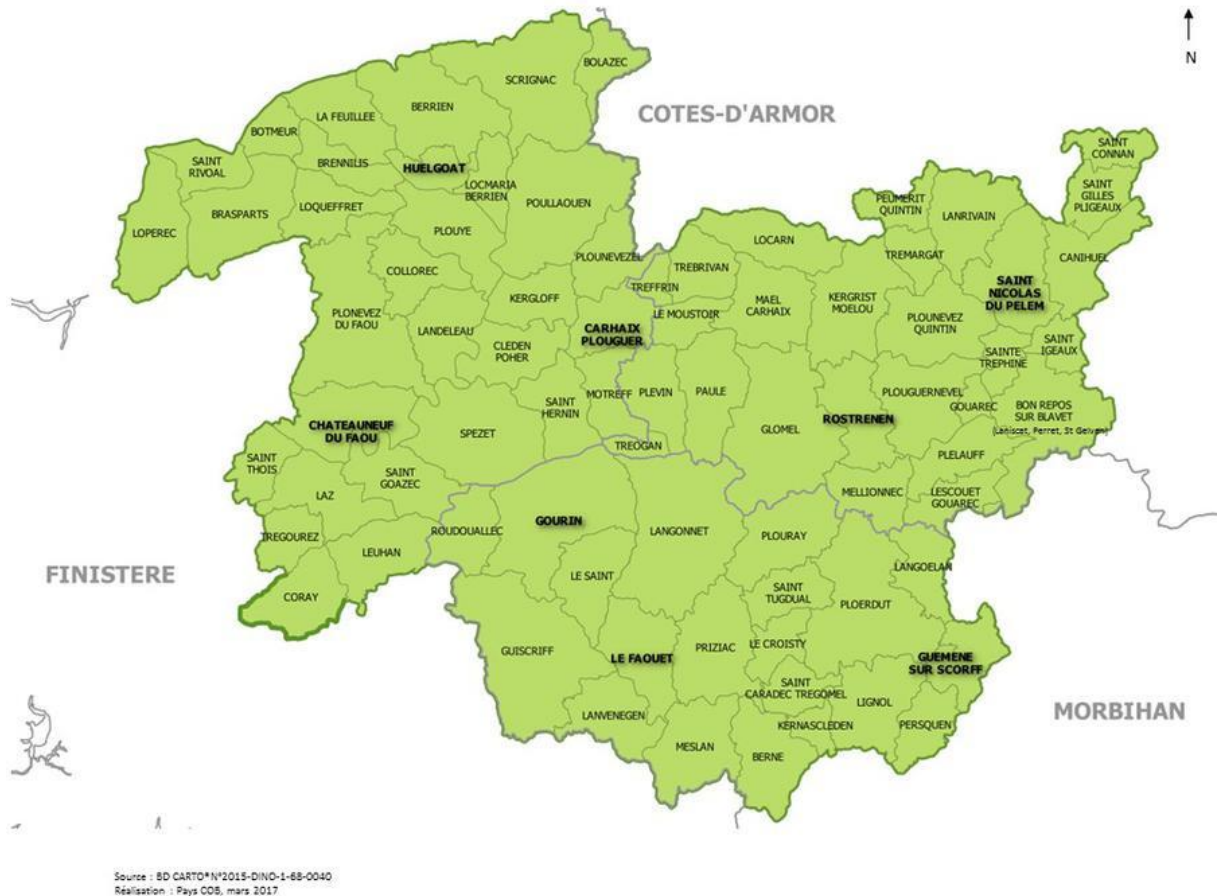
N

COTES-D'ARMOR

BOLAZEC
SCRIGNAC
BERRIEN
LA FEUILLEE
BOTMEUR
SAINT RIVOAL
BRENNILIS
HUELGOAT
LOCMARIA BERRIEN
POULLAOUEN
BRASPARTS
LOQUEFFRET
LOPEREC
PLOUYE
COLLOREC
PLOUNEVEZEL
KERGLOFF
PLONEVEZ DU FAOU
LANDELEAU
CLEDEN POHER
CARHAIX PLOUGUER
TREBRIVAN
TREFFRIN
LE MOUSTOIR
LOCARN
MAEL CARHAIX
KERGRIST MOELOU
PEUMERIT QUINTIN
LANRIVAIN
TREMARGAT
SAINT CONNAN
SAINT GILLES PLIGEAUX
CANIHUEL
SAINT NICOLAS DU PELEM
PLOUNEVEZ QUINTIN
SAINT IGEAUX
SAINTE TREPHINE
PLOUGUERNEVEL
GOUAREC
BON REPOS SUR BLAVET (Laniscat, Perret, St Gelven)
ROSTRENEN
GLOMEL
PAULE
PLEVIN
MOTREFF
SAINT HERNIN
SPEZET
CHATEAUNEUF DU FAOU
TREOGAN
SAINT THOIS
SAINT GOAZEC
LAZ
TREGOUREZ
LEUHAN
CORAY
ROUDOUALLEC
GOURIN
LANGONNET
PLELAUFF
MELLIONNEC
LESCOUET GOUAREC
PLOURAY
LANGOELAN
SAINT TUGDUAL
PLOERDUT
LE SAINT
GUISCRIFF
LE FAOUET
PRIZIAC
LE CROISTY
SAINT CARADEC TREGOMEL
GUEMENE SUR SCORFF
LIGNOL
KERNASCLEDEN
PERSQUEN
LANVENEGEN
MESLAN
BERNE

FINISTERE

MORBIHAN

Source : BD CARTO® N°2015-DINO-1-68-0040
Réalisation : Pays COB, mars 2017